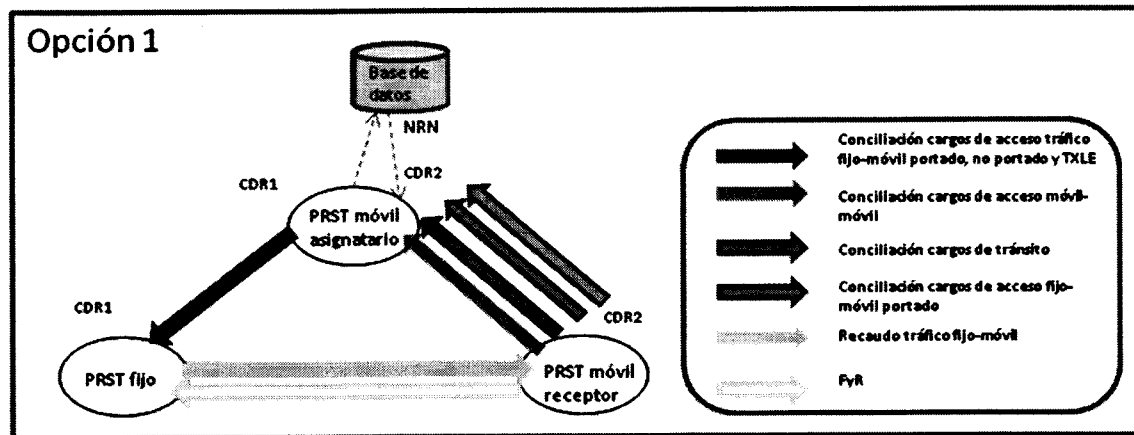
Opción 1

Base de datos

NRN

CDR1

CDR2

PRST móvil asignatario

CDR1

CDR2

PRST fijo

PRST móvil receptor

Conciliación cargos de acceso tráfico fijo-móvil portado, no portado y TXLE

Conciliación cargos de acceso móvil-móvil

Conciliación cargos de tránsito

Conciliación cargos de acceso fijo-móvil portado

Recaudo tráfico fijo-móvil

FyR